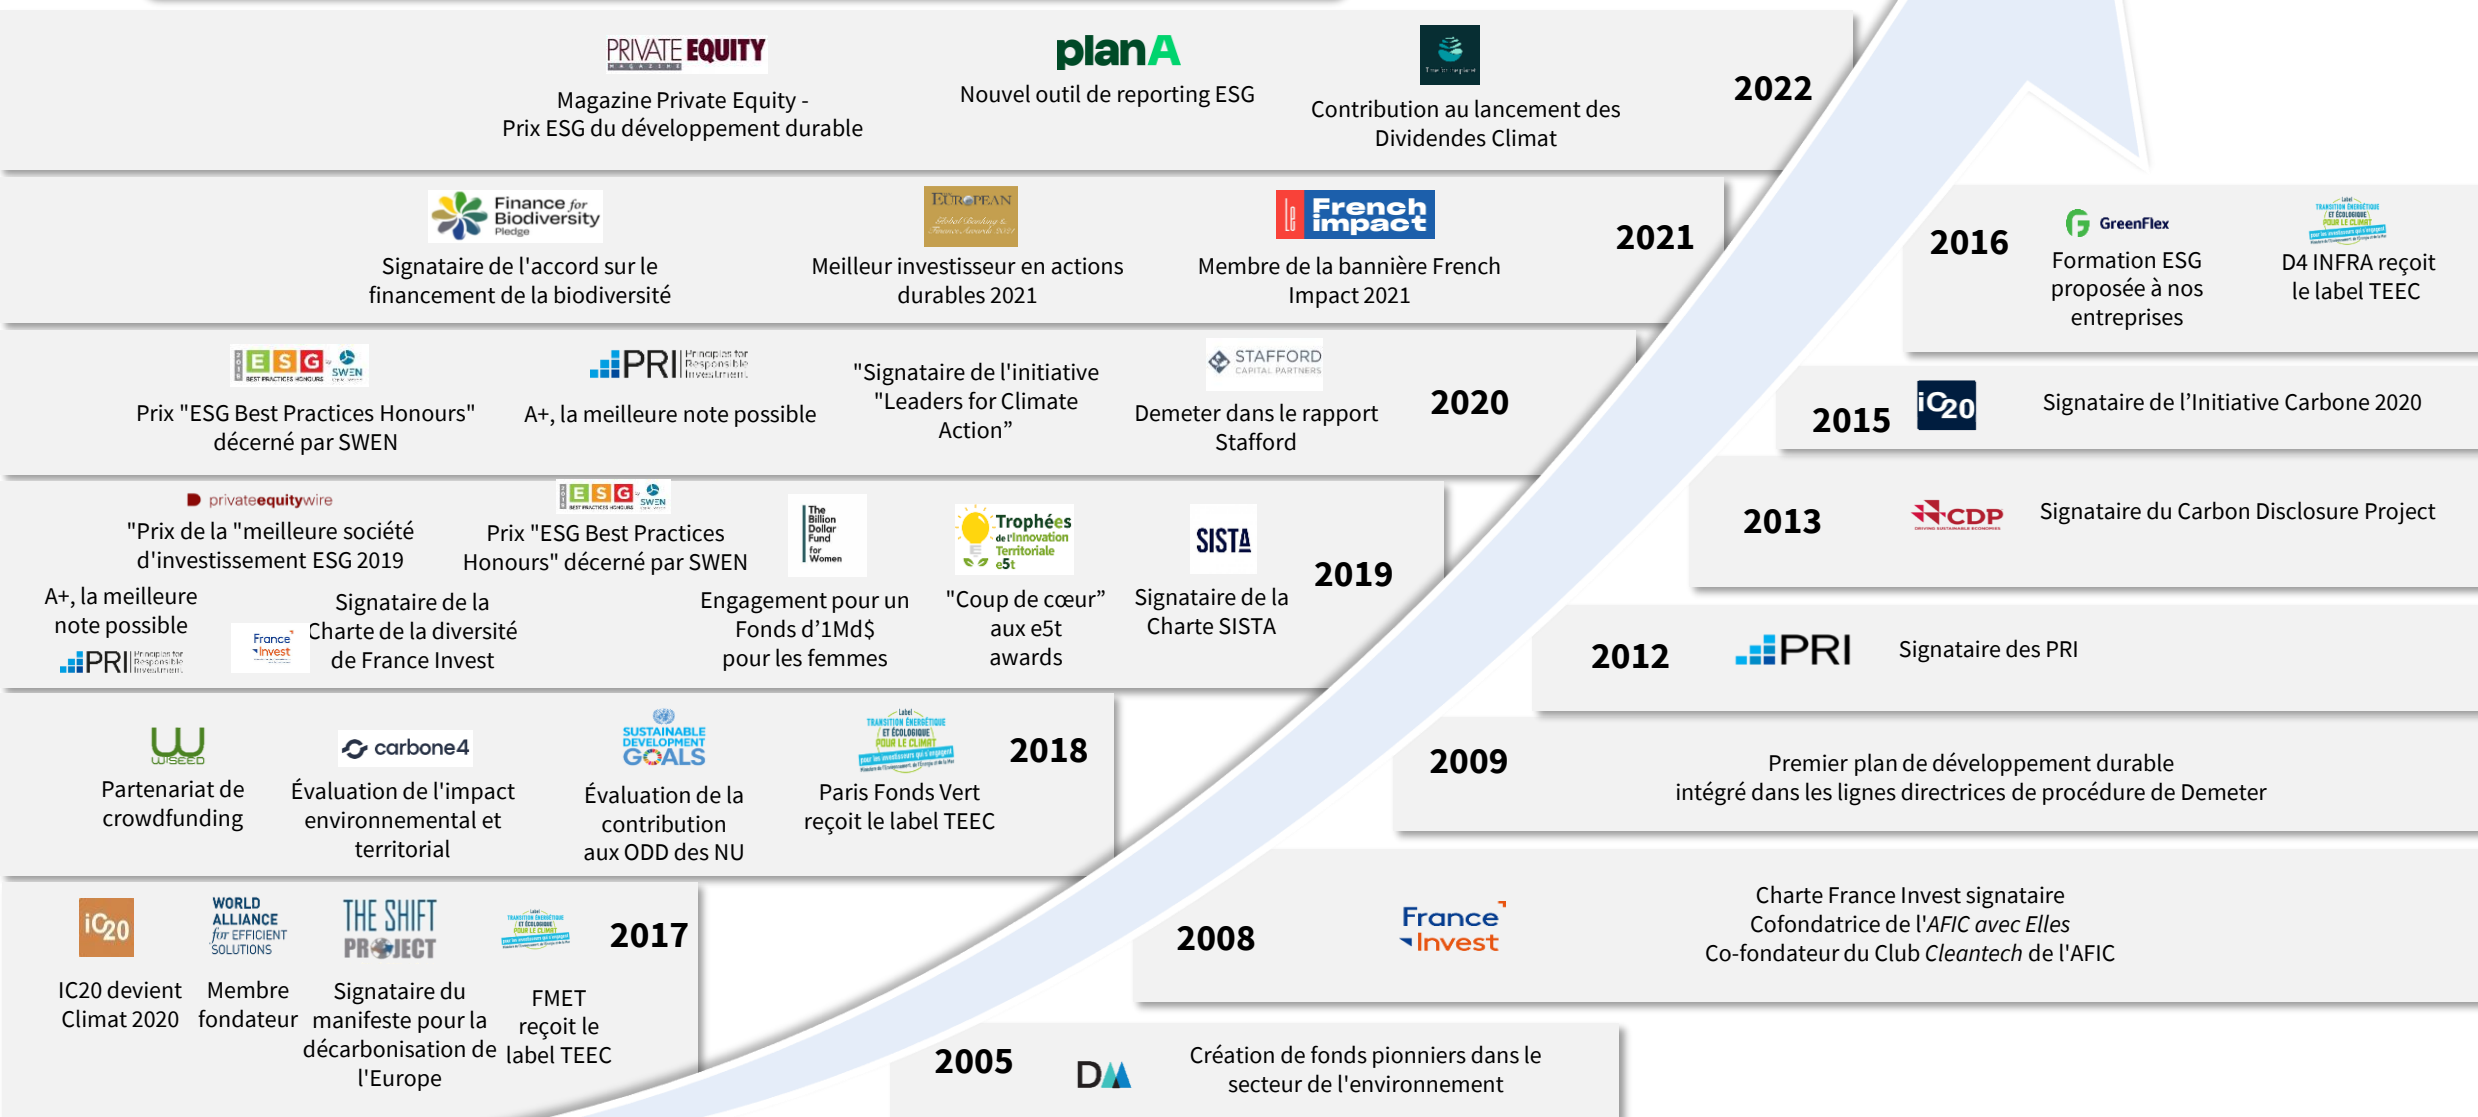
PRIVATE EQUITY
Magazine Private Equity - Prix ESG du développement durable

planA
Nouvel outil de reporting ESG

Contribution au lancement des Dividendes Climat

2022

Finance for Biodiversity Pledge
Signataire de l'accord sur le financement de la biodiversité

EUROPEAN
Meilleur investisseur en actions durables 2021

French impact
Membre de la bannière French Impact 2021

2021

2016
GreenFlex
Formation ESG proposée à nos entreprises

D4 INFRA reçoit le label TEEC

ESG SWEN
Prix "ESG Best Practices Honours" décerné par SWEN

PRI Principles for Responsible Investment
A+, la meilleure note possible

"Signataire de l'initiative "Leaders for Climate Action"

STAFFORD CAPITAL PARTNERS
Demeter dans le rapport Stafford

2020

2015
iC20
Signataire de l'Initiative Carbone 2020

privateequitywire
"Prix de la "meilleure société d'investissement ESG 2019

ESG SWEN
Prix "ESG Best Practices Honours" décerné par SWEN

The Billion Dollar Fund for Women
Engagement pour un Fonds d'1Md$ pour les femmes

Trophées de l'Innovation Territoriale e5t
"Coup de cœur" aux e5t awards

SISTA
Signataire de la Charte SISTA

2019

A+, la meilleure note possible
PRI

France Invest
Signataire de la Charte de la diversité de France Invest

2013
CDP
Signataire du Carbon Disclosure Project

2012
PRI
Signataire des PRI

WISEED
Partenariat de crowdfunding

carbone4
Évaluation de l'impact environnemental et territorial

SUSTAINABLE DEVELOPMENT GOALS
Évaluation de la contribution aux ODD des NU

Paris Fonds Vert reçoit le label TEEC

2018

2009
Premier plan de développement durable intégré dans les lignes directrices de procédure de Demeter

iC20
IC20 devient Climat 2020

WORLD ALLIANCE for EFFICIENT SOLUTIONS
Membre fondateur

THE SHIFT PROJECT
Signataire du manifeste pour la décarbonisation de l'Europe

FMET reçoit le label TEEC

2017

2008
France Invest
Charte France Invest signataire
Cofondatrice de l'AFIC avec Elles
Co-fondateur du Club Cleantech de l'AFIC

2005
DA
Création de fonds pionniers dans le secteur de l'environnement